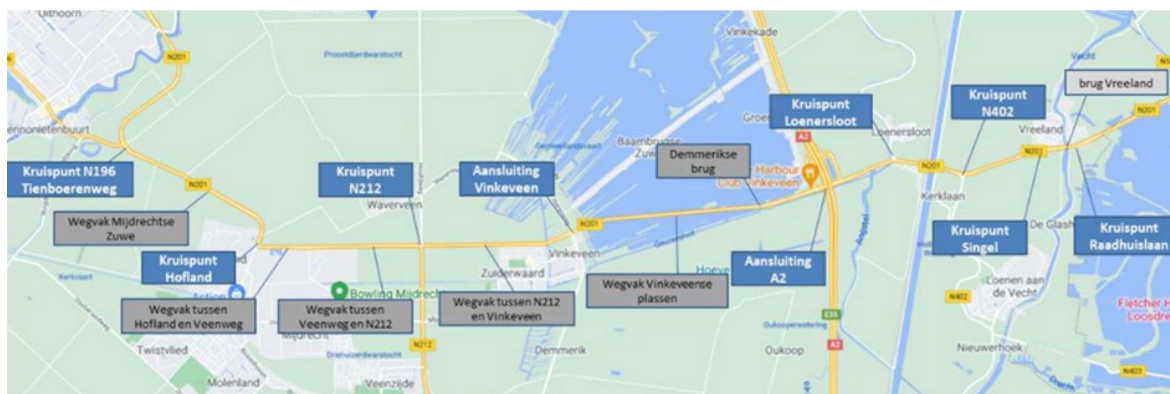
Uithoorn
N201
Proostdijderwaartocht
Vinkekade
A2
Vecht
brug Vreeland
Kruispunt Loenersloot
Kruispunt N402
Groen
Loenersloot
Vreeland
N201
N202
Baambrugse Zuwe
Demmerikse brug
Harbour Club Vinkeveen
Kruispunt N196 Tienboerenweg
Kruispunt N212
Aansluiting Vinkeveen
N201
Waverveen
Kerklaan
De Glash
Wegvak Mijdrechtse Zuwe
N201
Kruispunt Singel
Kruispunt Raadhuislaan
Kruispunt Hofland
Zuiderwaard
Vinkeveen
Hoeve
Aansluiting A2
Loenen aan de Vecht
Bowling Mijdrecht
Action
Wegvak tussen Hofland en Veenweg
Wegvak tussen Veenweg en N212
Wegvak tussen N212 en Vinkeveen
Wegvak Vinkeveense plassen
E35
N402
Fletcher H Loosdre
Mijdrecht
N212
A2
Twistvlied
Demmerik
Oukoop
Nieuwerhoek
Molenland
Veenzijde
N403